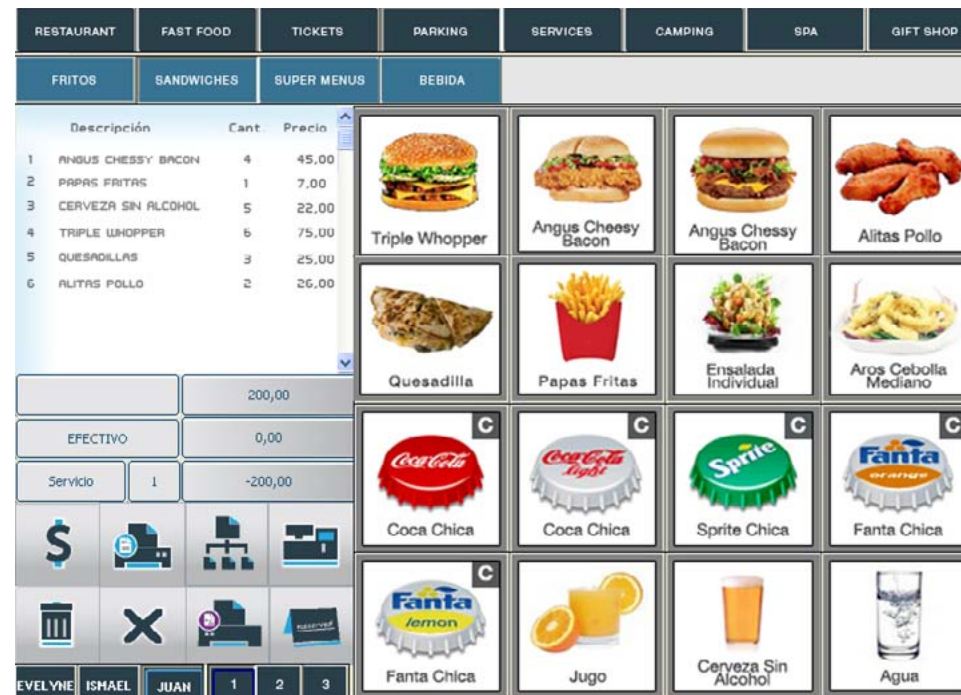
RESTAURANT | FAST FOOD | TICKETS | PARKING | SERVICES | CAMPING | SPA | GIFT SHOP

FRITOS | SANDWICHES | SUPER MENUS | BEBIDA

| | Descripción | Cant | Precio |
|---|---|---|---|
| 1 | ANGUS CHESSY BACON | 4 | 45,00 |
| 2 | PAPAS FRITAS | 1 | 7,00 |
| 3 | CERVEZA SIN ALCOHOL | 5 | 22,00 |
| 4 | TRIPLE WHOPPER | 6 | 75,00 |
| 5 | QUESADILLAS | 3 | 25,00 |
| 6 | ALITAS POLLO | 2 | 26,00 |

200,00

EFECTIVO 0,00

Servicio 1 -200,00

$

EVELYNE ISMAEL JUAN 1 2 3

Triple Whopper
Angus Cheesy Bacon
Angus Chessy Bacon
Alitas Pollo
Quesadilla
Papas Fritas
Ensalada Individual
Aros Cebolla Mediano
C Coca-Cola Coca Chica
C Coca-Cola light Coca Chica
C Sprite Sprite Chica
C Fanta orange Fanta Chica
C Fanta lemon Fanta Chica
Jugo
Cerveza Sin Alcohol
Agua